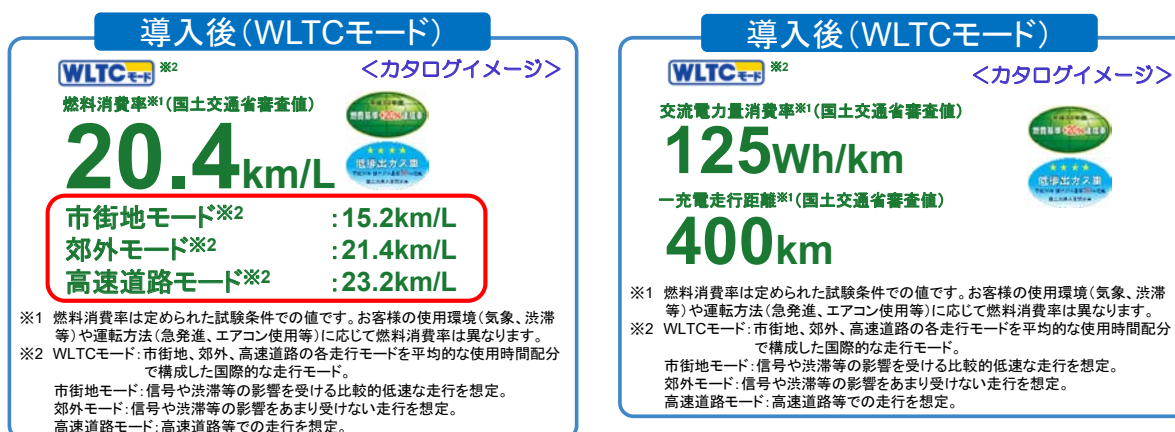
導入後（WLTCモード）

WLTCモード ※2

＜カタログイメージ＞

燃料消費率※1（国土交通省審査値）

20.4km/L

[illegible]

低排出ガス車

市街地モード※2　：15.2km/L
郊外モード※2　：21.4km/L
高速道路モード※2　：23.2km/L

※1 燃料消費率は定められた試験条件での値です。お客様の使用環境（気象、渋滞等）や運転方法（急発進、エアコン使用等）に応じて燃料消費率は異なります。
※2 WLTCモード：市街地、郊外、高速道路の各走行モードを平均的な使用時間配分で構成した国際的な走行モード。
市街地モード：信号や渋滞等の影響を受ける比較的低速な走行を想定。
郊外モード：信号や渋滞等の影響をあまり受けない走行を想定。
高速道路モード：高速道路等での走行を想定。

導入後（WLTCモード）

WLTCモード ※2

＜カタログイメージ＞

交流電力量消費率※1（国土交通省審査値）

125Wh/km

一充電走行距離※1（国土交通省審査値）

400km

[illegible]

低排出ガス車

※1 燃料消費率は定められた試験条件での値です。お客様の使用環境（気象、渋滞等）や運転方法（急発進、エアコン使用等）に応じて燃料消費率は異なります。
※2 WLTCモード：市街地、郊外、高速道路の各走行モードを平均的な使用時間配分で構成した国際的な走行モード。
市街地モード：信号や渋滞等の影響を受ける比較的低速な走行を想定。
郊外モード：信号や渋滞等の影響をあまり受けない走行を想定。
高速道路モード：高速道路等での走行を想定。